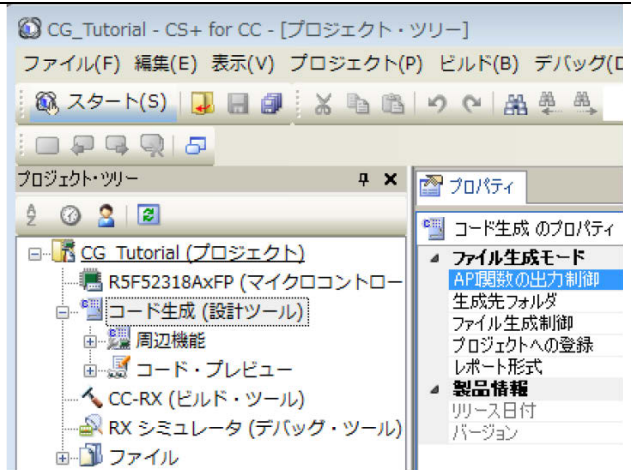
CG_Tutorial - CS+ for CC - [プロジェクト・ツリー]

ファイル(F) 編集(E) 表示(V) プロジェクト(P) ビルド(B) デバッグ(D

スタート(S)

プロジェクト・ツリー

CG_Tutorial (プロジェクト)
R5F52318AxFP (マイクロコントロー
コード生成 (設計ツール)
周辺機能
コード・プレビュー
CC-RX (ビルド・ツール)
RX シミュレータ (デバッグ・ツール)
ファイル

プロパティ

コード生成 のプロパティ
ファイル生成モード
API関数の出力制御
生成先フォルダ
ファイル生成制御
プロジェクトへの登録
レポート形式
製品情報
リリース日付
バージョン